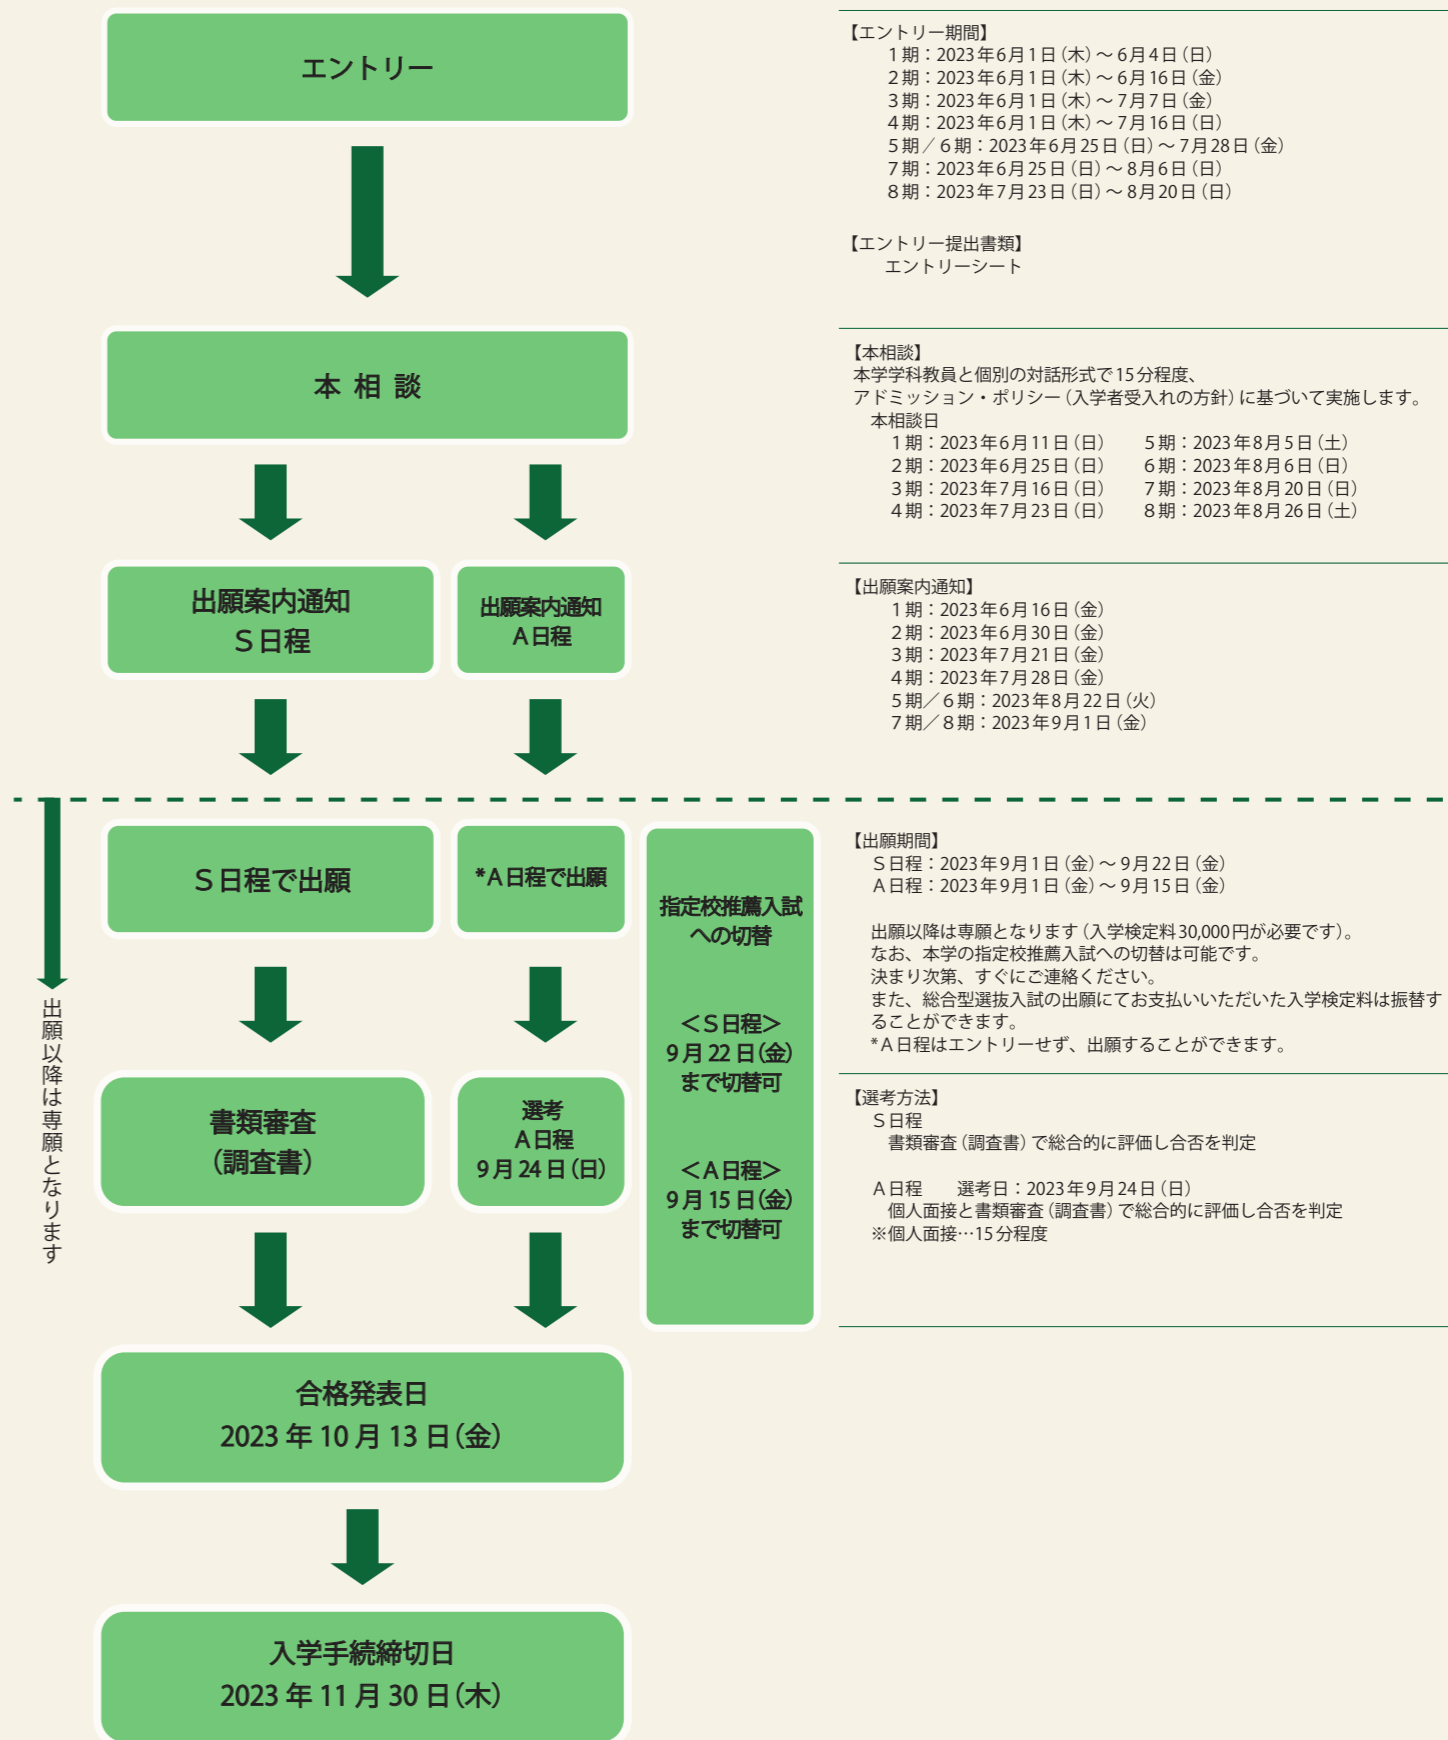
エントリー

【エントリー期間】
1期：2023年6月1日（木）～6月4日（日）
2期：2023年6月1日（木）～6月16日（金）
3期：2023年6月1日（木）～7月7日（金）
4期：2023年6月1日（木）～7月16日（日）
5期／6期：2023年6月25日（日）～7月28日（金）
7期：2023年6月25日（日）～8月6日（日）
8期：2023年7月23日（日）～8月20日（日）

【エントリー提出書類】
エントリーシート

本相談

【本相談】
本学学科教員と個別の対話形式で15分程度、
アドミッション・ポリシー（入学者受入れの方針）に基づいて実施します。
本相談日
1期：2023年6月11日（日）
2期：2023年6月25日（日）
3期：2023年7月16日（日）
4期：2023年7月23日（日）
5期：2023年8月5日（土）
6期：2023年8月6日（日）
7期：2023年8月20日（日）
8期：2023年8月26日（土）

出願案内通知
S日程

出願案内通知
A日程

【出願案内通知】
1期：2023年6月16日（金）
2期：2023年6月30日（金）
3期：2023年7月21日（金）
4期：2023年7月28日（金）
5期／6期：2023年8月22日（火）
7期／8期：2023年9月1日（金）

出願以降は専願となります

S日程で出願

*A日程で出願

指定校推薦入試への切替

<S日程>
9月22日（金）
まで切替可

<A日程>
9月15日（金）
まで切替可

【出願期間】
S日程：2023年9月1日（金）～9月22日（金）
A日程：2023年9月1日（金）～9月15日（金）

出願以降は専願となります（入学検定料30,000円が必要です）。
なお、本学の指定校推薦入試への切替は可能です。
決まり次第、すぐにご連絡ください。
また、総合型選抜入試の出願にてお支払いいただいた入学検定料は振替することができます。
*A日程はエントリーせず、出願することができます。

書類審査
（調査書）

選考
A日程
9月24日（日）

【選考方法】
S日程
書類審査（調査書）で総合的に評価し合否を判定

A日程　選考日：2023年9月24日（日）
個人面接と書類審査（調査書）で総合的に評価し合否を判定
※個人面接…15分程度

合格発表日
2023年10月13日（金）

入学手続締切日
2023年11月30日（木）